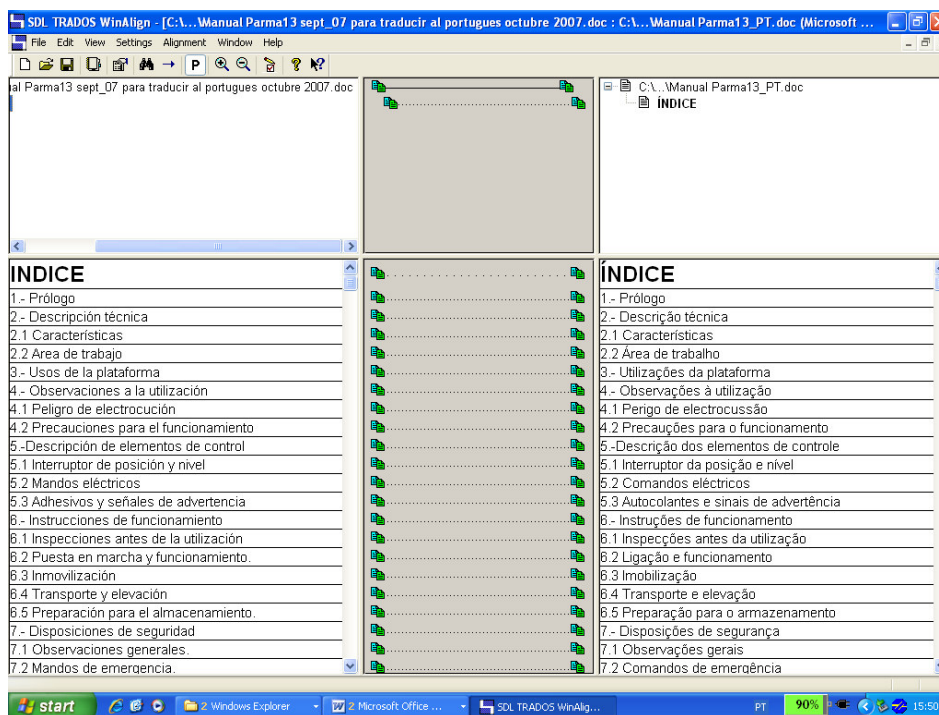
SDL TRADOS WinAlign - [C:\...\Manual Parma13 sept_07 para traducir al portugues octubre 2007.doc : C:\...\Manual Parma13_PT.doc (Microsoft ...

File Edit View Settings Alignment Window Help

P

al Parma13 sept_07 para traducir al portugues octubre 2007.doc

C:\...\Manual Parma13_PT.doc
ÍNDICE

INDICE
1.- Prólogo
2.- Descripción técnica
2.1 Características
2.2 Area de trabajo
3.- Usos de la plataforma
4.- Observaciones a la utilización
4.1 Peligro de electrocución
4.2 Precauciones para el funcionamiento
5.-Descripción de elementos de control
5.1 Interruptor de posición y nivel
5.2 Mandos eléctricos
5.3 Adhesivos y señales de advertencia
6.- Instrucciones de funcionamiento
6.1 Inspecciones antes de la utilización
6.2 Puesta en marcha y funcionamiento.
6.3 Inmovilización
6.4 Transporte y elevación
6.5 Preparación para el almacenamiento.
7.- Disposiciones de seguridad
7.1 Observaciones generales.
7.2 Mandos de emergencia.

ÍNDICE
1.- Prólogo
2.- Descrição técnica
2.1 Características
2.2 Área de trabalho
3.- Utilizações da plataforma
4.- Observações à utilização
4.1 Perigo de electrocussão
4.2 Precauções para o funcionamento
5.-Descrição dos elementos de controle
5.1 Interruptor da posição e nível
5.2 Comandos eléctricos
5.3 Autocolantes e sinais de advertência
6.- Instruções de funcionamento
6.1 Inspecções antes da utilização
6.2 Ligação e funcionamento
6.3 Imobilização
6.4 Transporte e elevação
6.5 Preparação para o armazenamento
7.- Disposições de segurança
7.1 Observações gerais
7.2 Comandos de emergência

start | 2 Windows Explorer | 2 Microsoft Office ... | SDL TRADOS WinAlig... | PT | 90% | 15:50